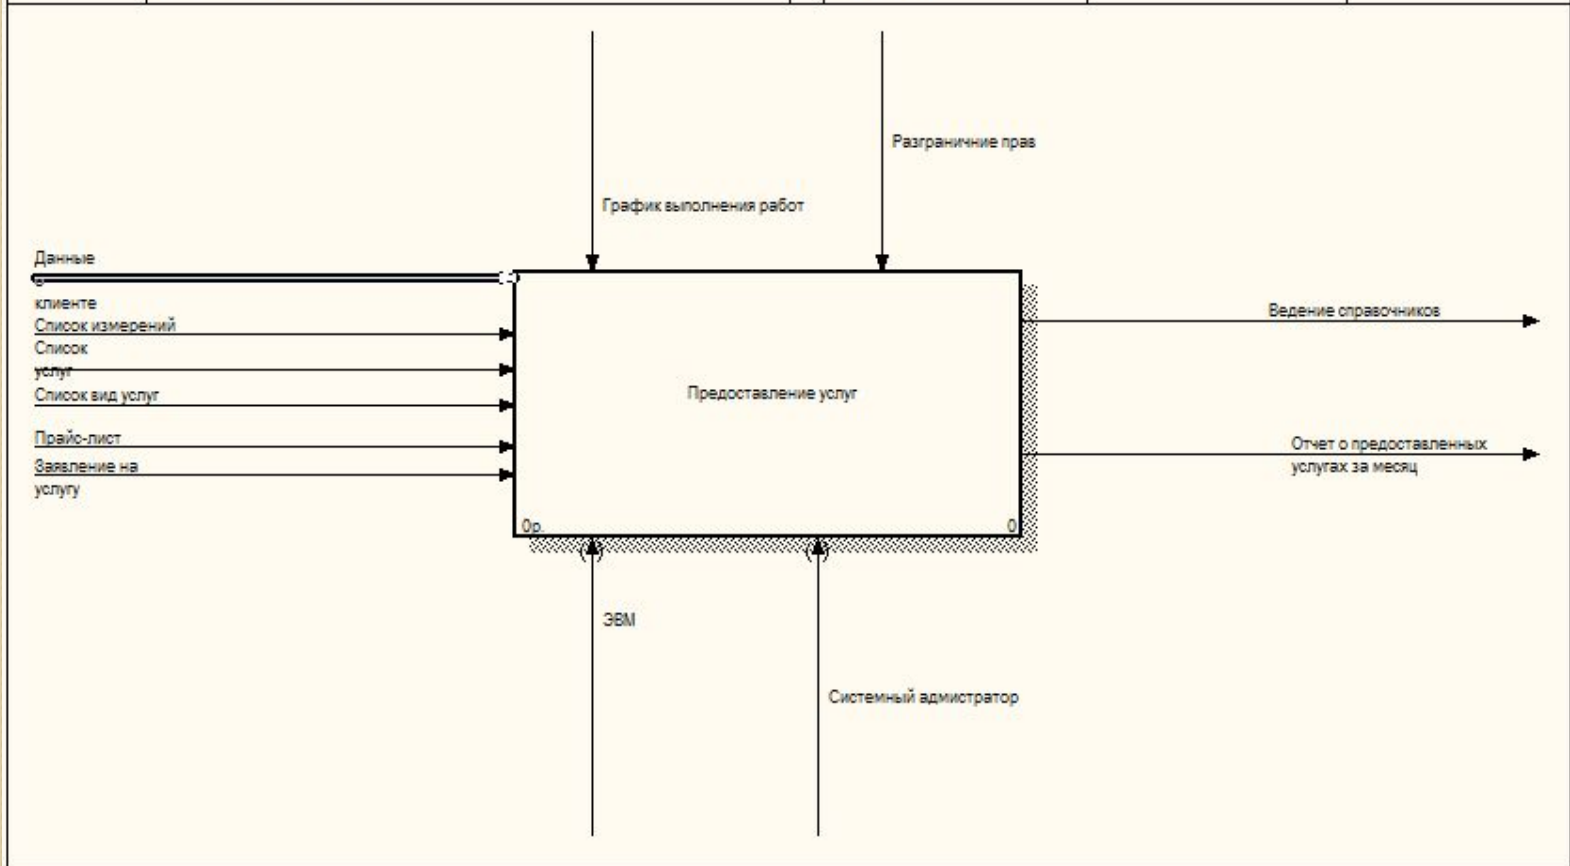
Разграничние прав

График выполнения работ

Данные о клиенте

Список измерений

Список услуг

Список вид услуг

Прайс-лист

Заявление на услугу

Предоставление услуг

0р.

0

Ведение справочников

Отчет о предоставленных услугах за месяц

ЭВМ

Системный адмистратор